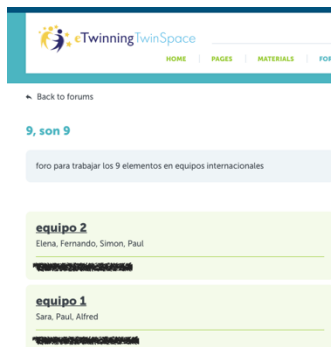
eTwinning TwinSpace

HOME | PAGES | MATERIALS | FO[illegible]

Back to forums

9, son 9

foro para trabajar los 9 elementos en equipos internacionales

equipo 2
Elena, Fernando, Simon, Paul

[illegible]

equipo 1
Sara, Paul, Alfred

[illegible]